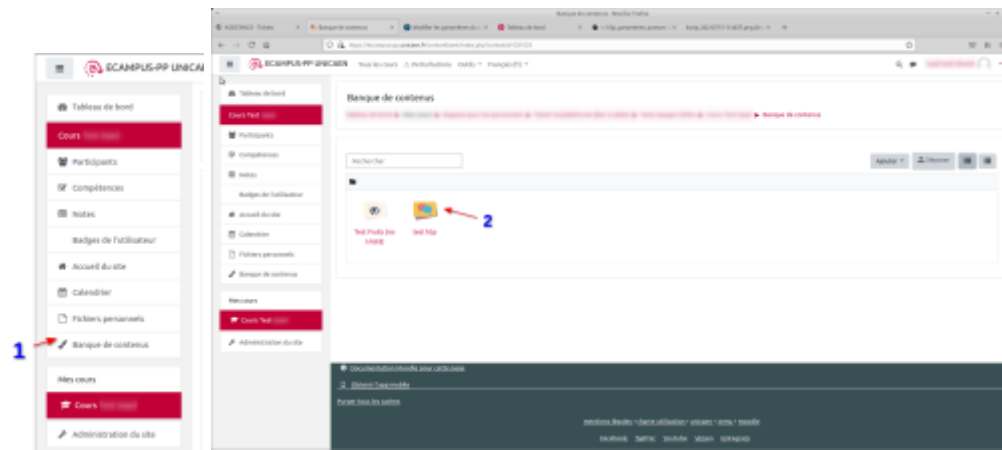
ECAMPUS-PP UNICAE

Tableau de bord
Cours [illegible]
Participants
Compétences
Notes
Badges de l'utilisateur
Accueil du site
Calendrier
Fichiers personnels
Banque de contenus

Mes cours
Cours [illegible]
Administration du site

1

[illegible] Banque de contenus Modifier les paramètres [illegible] Tableau de bord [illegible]

ECAMPUS-PP UNICAEN Tous les cours Perturbations Outils Français (fr)

Tableau de bord
Cours Test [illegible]
Participants
Compétences
Notes
Badges de l'utilisateur
Accueil du site
Calendrier
Fichiers personnels
Banque de contenus

Mes cours
Cours Test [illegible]
Administration du site

Banque de contenus

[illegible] ▸ Banque de contenus

Rechercher

Ajouter Déposer

Test Profils (no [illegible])
Test h5p

2

Documentation Moodle pour cette page
Obtenir l'app mobile
Purger tous les caches
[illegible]
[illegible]